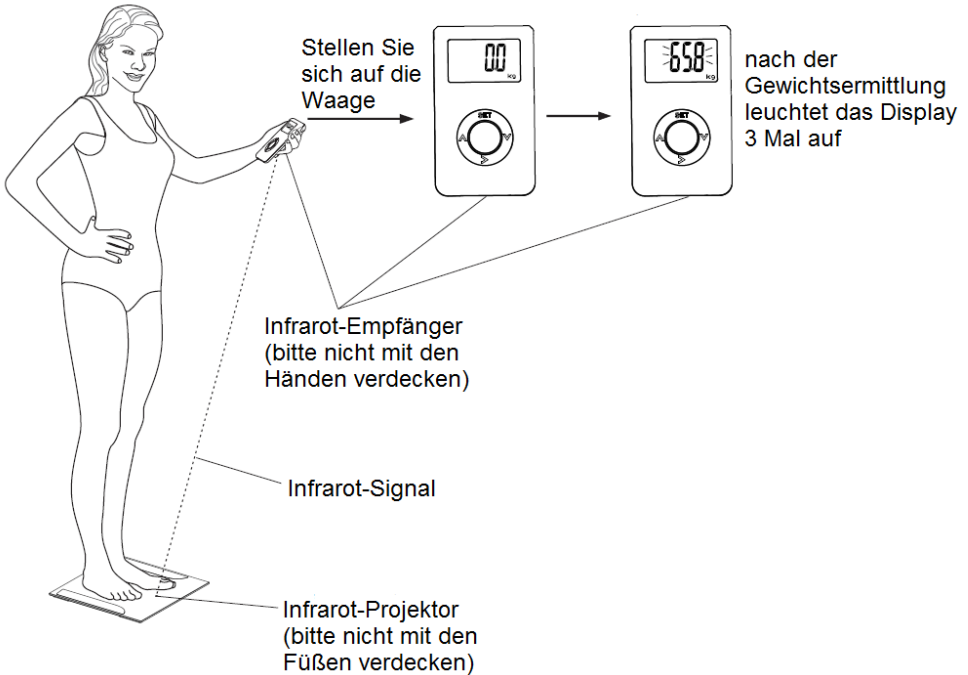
Stellen Sie sich auf die Waage

0.0
kg

SET

65.8
kg

SET

nach der Gewichtsermittlung leuchtet das Display 3 Mal auf

Infrarot-Empfänger (bitte nicht mit den Händen verdecken)

Infrarot-Signal

Infrarot-Projektor (bitte nicht mit den Füßen verdecken)